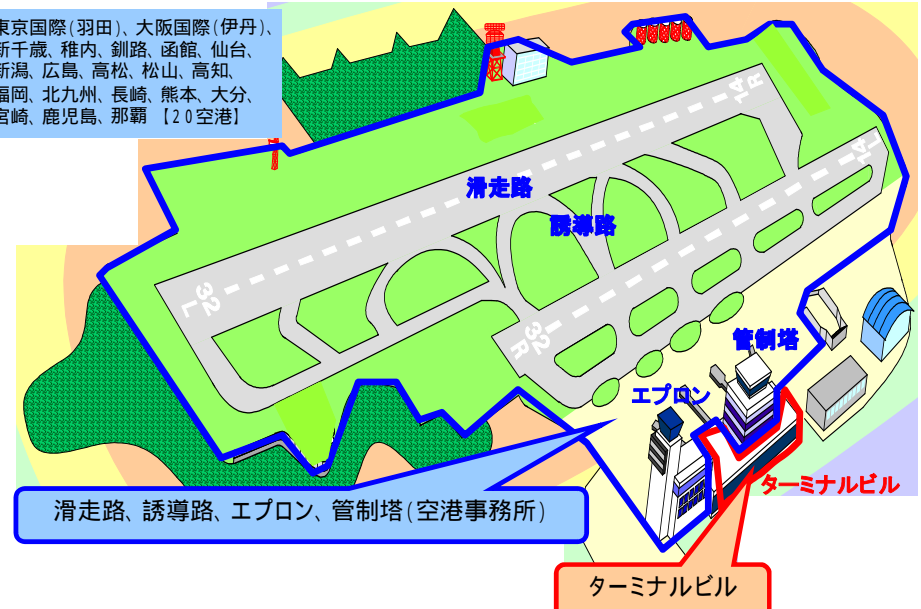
東京国際(羽田)、大阪国際(伊丹)、新千歳、稚内、釧路、函館、仙台、新潟、広島、高松、松山、高知、福岡、北九州、長崎、熊本、大分、宮崎、鹿児島、那覇 【20空港】

14R

14L

滑走路

誘導路

32L

32R

管制塔

エプロン

ターミナルビル

滑走路、誘導路、エプロン、管制塔(空港事務所)

ターミナルビル